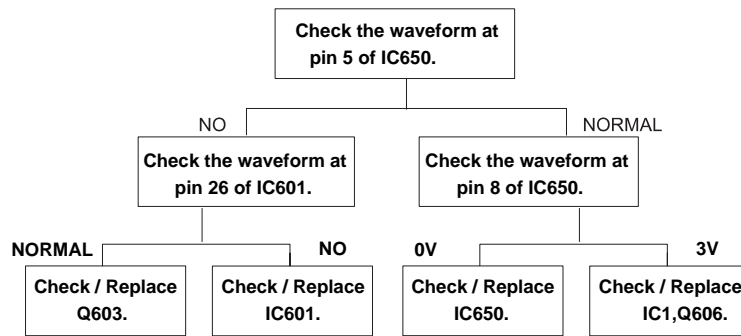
Check the waveform at pin 5 of IC650.

NO

Check the waveform at pin 26 of IC601.

NORMAL

Check / Replace Q603.

NO

Check / Replace IC601.

NORMAL

Check the waveform at pin 8 of IC650.

0V

Check / Replace IC650.

3V

Check / Replace IC1,Q606.